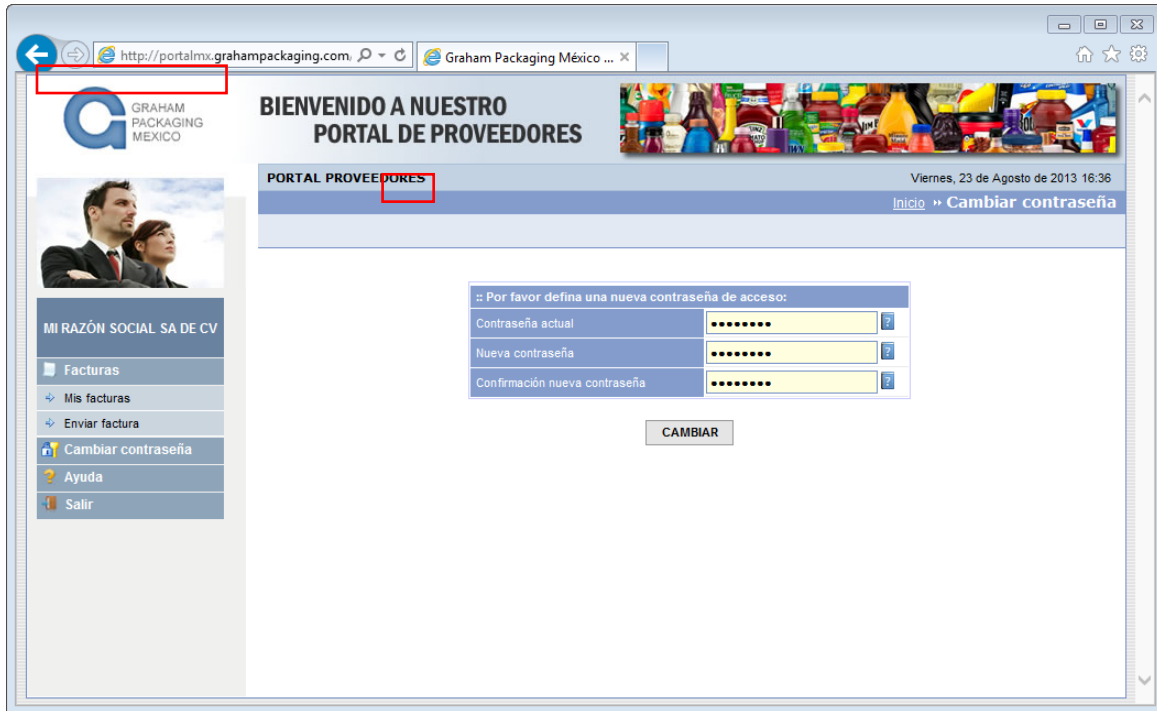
http://portalmx.grahampackaging.com/

Graham Packaging México ...

GRAHAM PACKAGING MEXICO

BIENVENIDO A NUESTRO PORTAL DE PROVEEDORES

PORTAL PROVEEDORES

Viernes, 23 de Agosto de 2013 16:36

Inicio » Cambiar contraseña

MI RAZÓN SOCIAL SA DE CV

Facturas

Mis facturas

Enviar factura

Cambiar contraseña

Ayuda

Salir

:: Por favor defina una nueva contraseña de acceso:

| Contraseña actual | •••••••• |
|---|---|
| Nueva contraseña | •••••••• |
| Confirmación nueva contraseña | •••••••• |

CAMBIAR